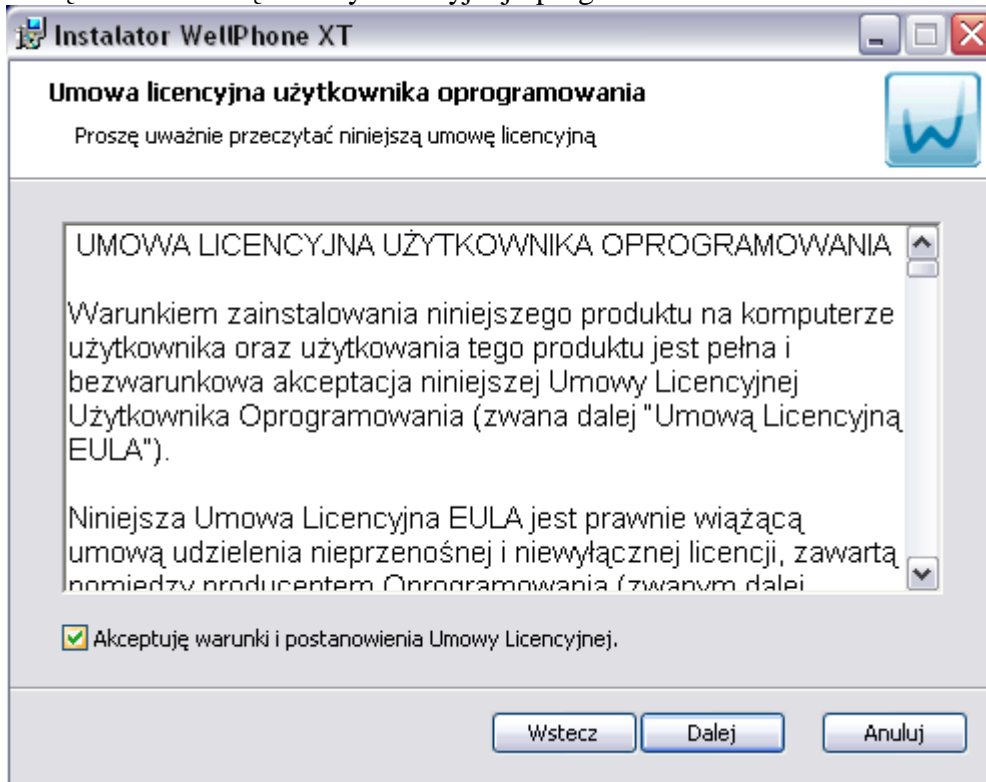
Instalator WellPhone XT

Umowa licencyjna użytkownika oprogramowania

Proszę uważnie przeczytać niniejszą umowę licencyjną

UMOWA LICENCYJNA UŻYTKOWNIKA OPROGRAMOWANIA

Warunkiem zainstalowania niniejszego produktu na komputerze użytkownika oraz użytkowania tego produktu jest pełna i bezwarunkowa akceptacja niniejszej Umowy Licencyjnej Użytkownika Oprogramowania (zwana dalej "Umową Licencyjną EULA").

Niniejsza Umowa Licencyjna EULA jest prawnie wiążącą umową udzielenia nieprzenośnej i niewyłącznej licencji, zawartą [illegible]

Akceptuję warunki i postanowienia Umowy Licencyjnej.

Wstecz Dalej Anuluj